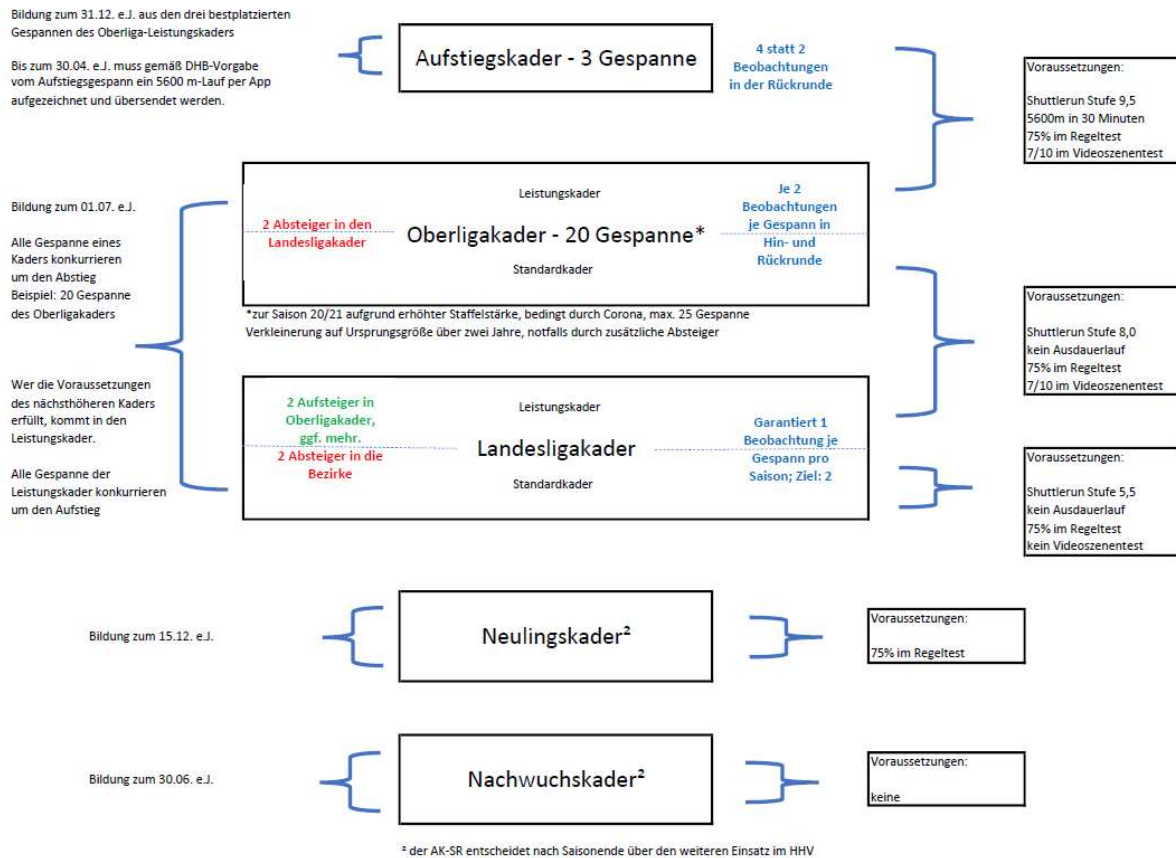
Bildung zum 31.12. e.J. aus den drei bestplatzierten Gespannen des Oberliga-Leistungskaders

Bis zum 30.04. e.J. muss gemäß DHB-Vorgabe vom Aufstiegsgespann ein 5600 m-Lauf per App aufgezeichnet und übersendet werden.

Aufstiegskader - 3 Gespanne

4 statt 2 Beobachtungen in der Rückrunde

Voraussetzungen:

Shuttlerun Stufe 9,5
5600m in 30 Minuten
75% im Regeltest
7/10 im Videoszenentest

Bildung zum 01.07. e.J.

Alle Gespanne eines Kaders konkurrieren um den Abstieg
Beispiel: 20 Gespanne des Oberligakaders

Wer die Voraussetzungen des nächsthöheren Kaders erfüllt, kommt in den Leistungskader.

Alle Gespanne der Leistungskader konkurrieren um den Aufstieg

Leistungskader

2 Absteiger in den Landesligakader

Oberligakader - 20 Gespanne*

Je 2 Beobachtungen je Gespann in Hin- und Rückrunde

Standardkader

*zur Saison 20/21 aufgrund erhöhter Staffelstärke, bedingt durch Corona, max. 25 Gespanne
Verkleinerung auf Ursprungsgröße über zwei Jahre, notfalls durch zusätzliche Absteiger

Voraussetzungen:

Shuttlerun Stufe 8,0
kein Ausdauerlauf
75% im Regeltest
7/10 im Videoszenentest

Leistungskader

2 Aufsteiger in Oberligakader, ggf. mehr.
2 Absteiger in die Bezirke

Landesligakader

Garantiert 1 Beobachtung je Gespann pro Saison; Ziel: 2

Standardkader

Voraussetzungen:

Shuttlerun Stufe 5,5
kein Ausdauerlauf
75% im Regeltest
kein Videoszenentest

Bildung zum 15.12. e.J.

Neulingskader²

Voraussetzungen:

75% im Regeltest

Bildung zum 30.06. e.J.

Nachwuchskader²

Voraussetzungen:

keine

² der AK-SR entscheidet nach Saisonende über den weiteren Einsatz im HHV